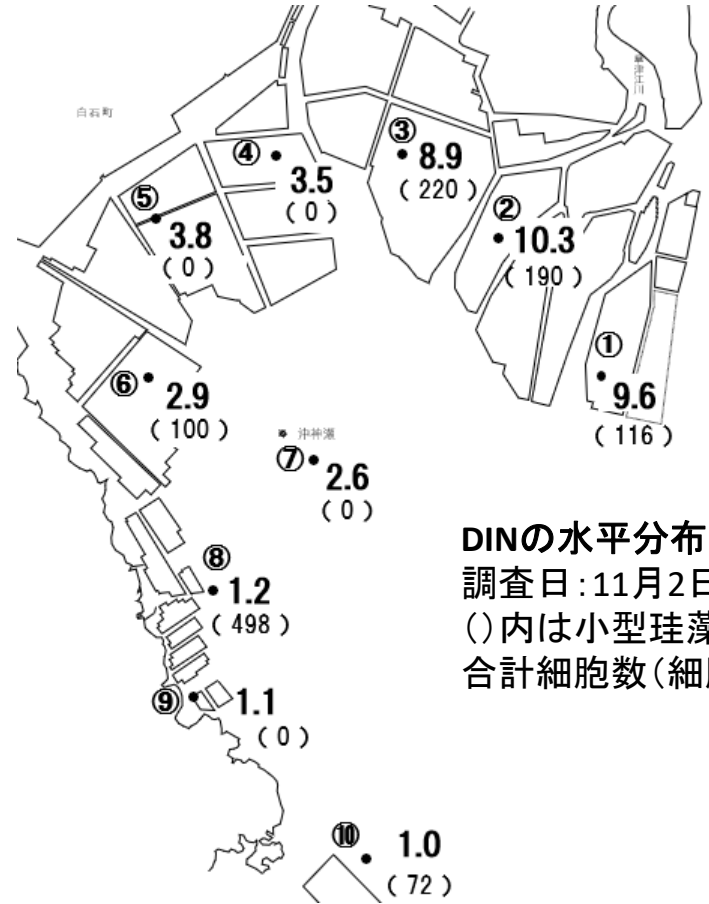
白石町

鹿島江川

④ 3.5 (0)

③ 8.9 (220)

⑤ 3.8 (0)

② 10.3 (190)

① 9.6 (116)

⑥ 2.9 (100)

沖神瀬

⑦ 2.6 (0)

⑧ 1.2 (498)

⑨ 1.1 (0)

⑩ 1.0 (72)

DINの水平分布
調査日:11月2日
()内は小型珪藻
合計細胞数(細胞